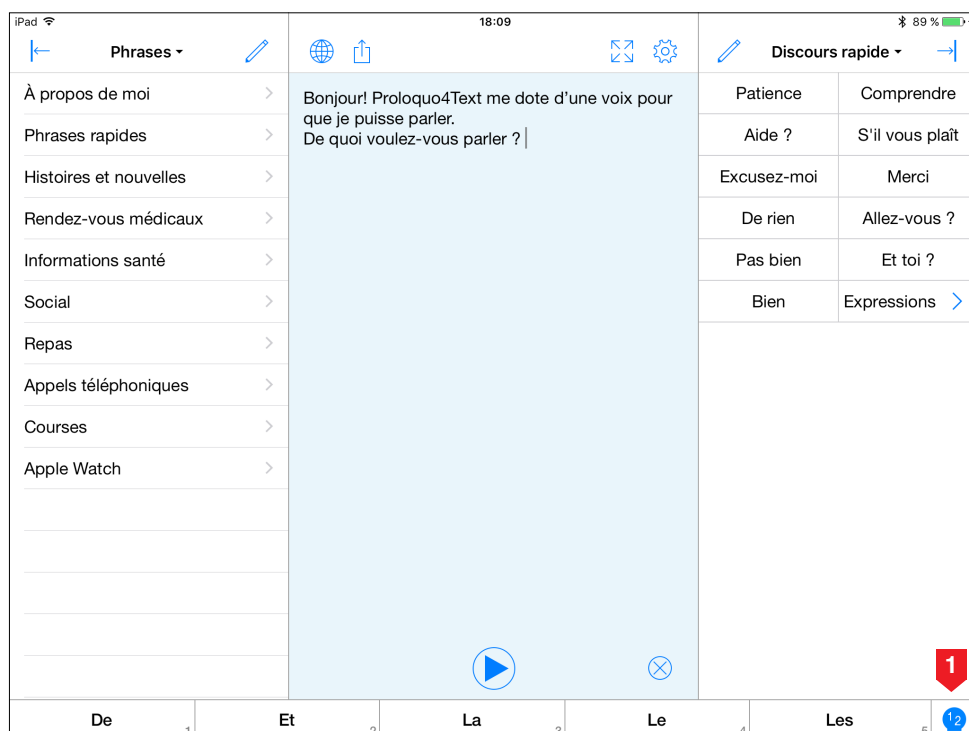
iPad
18:09
89 %

Phrases

À propos de moi
Phrases rapides
Histoires et nouvelles
Rendez-vous médicaux
Informations santé
Social
Repas
Appels téléphoniques
Courses
Apple Watch

Bonjour! Proloquo4Text me dote d'une voix pour que je puisse parler.
De quoi voulez-vous parler ?

Discours rapide

| Patience | Comprendre |
|---|---|
| Aide ? | S'il vous plaît |
| Excusez-moi | Merci |
| De rien | Allez-vous ? |
| Pas bien | Et toi ? |
| Bien | Expressions |

1

De 1
Et 2
La 3
Le 4
Les 5
12